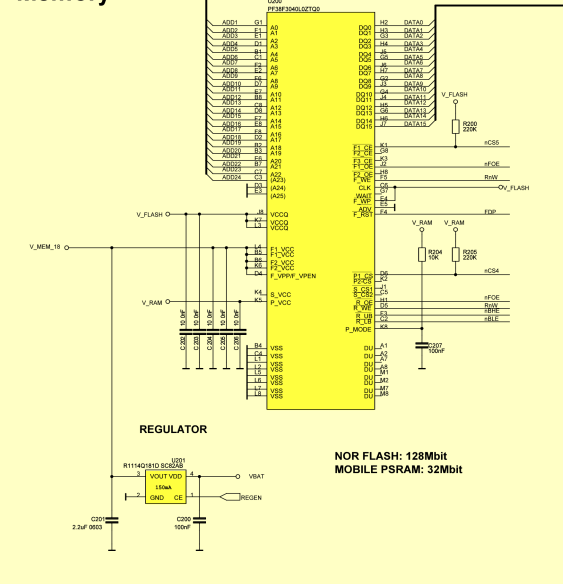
Memory

U200
PF38F3040L0ZTQ0

| | | | | | |
|---|---|---|---|---|---|
| ADD1 | G1 | A0 | DQ0 | H2 | DATA0 |
| ADD2 | E1 | A1 | DQ1 | F2 | DATA1 |
| ADD3 | E1 | A2 | DQ2 | G3 | DATA2 |
| ADD4 | D1 | A3 | DQ3 | H4 | DATA3 |
| ADD5 | B1 | A4 | DQ4 | J5 | DATA4 |
| ADD6 | C1 | A5 | DQ5 | G5 | DATA5 |
| ADD7 | E2 | A6 | DQ6 | G6 | DATA6 |
| ADD8 | F4 | A7 | DQ7 | H7 | DATA7 |
| ADD9 | C6 | A8 | DQ8 | E2 | DATA8 |
| ADD10 | A7 | A9 | DQ9 | G2 | DATA9 |
| ADD11 | D7 | A10 | DQ10 | J3 | DATA10 |
| ADD12 | B8 | A11 | DQ11 | G4 | DATA11 |
| ADD13 | C8 | A12 | DQ12 | J4 | DATA12 |
| ADD14 | D8 | A13 | DQ13 | H5 | DATA13 |
| ADD15 | E7 | A14 | DQ14 | H6 | DATA14 |
| ADD16 | E8 | A15 | DQ15 | J7 | DATA15 |
| ADD17 | F6 | A16 | | | |
| ADD18 | D2 | A17 | | | |
| ADD19 | A1 | A18 | | | |
| ADD20 | B3 | A19 | | | |
| ADD21 | E6 | A20 | | | |
| ADD22 | B7 | A21 | | | |
| ADD23 | C3 | (A23) | | | |
| ADD24 | D3 | (A24) | | | |
| | E3 | (A25) | | | |

V_FLASH
R200
220K
F1_CE K1 nCS5
F2_CE G8
F1_OE K3
F2_OE J2 nFOE
F_WE H8 RnW
F_WP F5
CLK C5 V_FLASH
WAIT G7
F_WP E5
ADV E4
F_RST F4 FDP
V_FLASH
J8 VCCQ
K7 VCCQ
L3 VCCQ
V_RAM V_RAM
R204 10K
R205 220K
V_MEM_18
L4 F1_VCC
B5 F1_VCC
B6 F2_VCC
K6 F2_VCC
D4 F_VPP/F_VPEN
P1_CS K2 nCS4
P2_CS J1
S_CS1 C5
S_CS2 H1
R_OE H1 nFOE
R_WE D5 RnW
R_UB F3 nBHE
R_LB C2 nBLE
P_MODE K8
V_RAM
K4 S_VCC
K5 P_VCC
C202 C203 C204 C205 C206 C208
10 0nF 10 0nF 10 0nF 10 0nF 10 0nF 10 0nF
C207
100nF
B4 VSS
C4 VSS
L1 VSS
L2 VSS
L5 VSS
L6 VSS
L7 VSS
L8 VSS
DU A1
DU A2
DU A7
DU A8
DU M1
DU M2
DU M7
DU M8

REGULATOR

U201
R1114Q181D SC82AB
VOUT VDD
150mA
GND CE
3 4 2 1
VBAT
REGEN
C201
2.2uF 0603
C200
100nF

NOR FLASH: 128Mbit
MOBILE PSRAM: 32Mbit